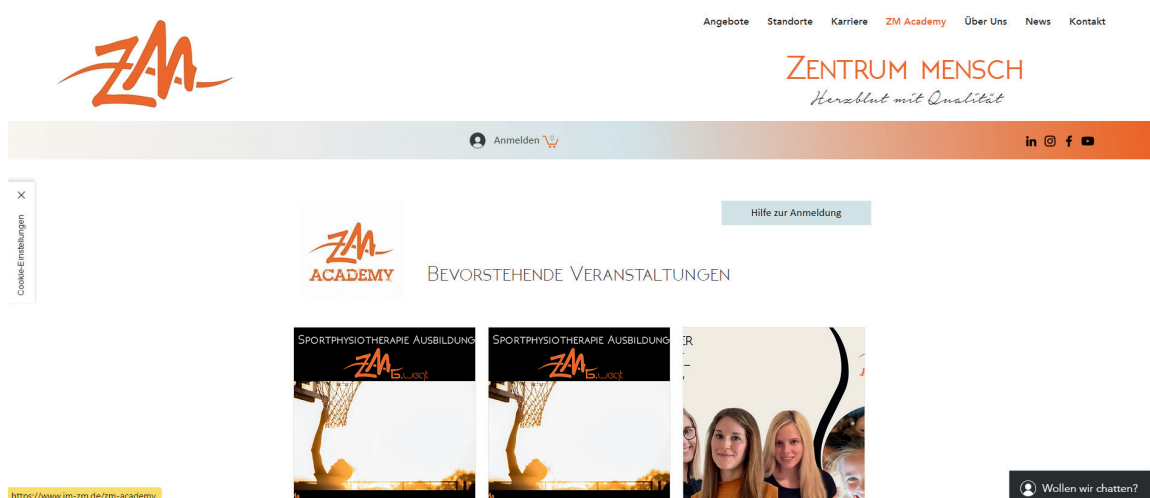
ZM

Angebote Standorte Karriere ZM Academy Über Uns News Kontakt

Zentrum Mensch
Herzblut mit Qualität

Anmelden 0

×
Cookie-Einstellungen

Hilfe zur Anmeldung

ZM
ACADEMY

Bevorstehende Veranstaltungen

Sportphysiotherapie Ausbildung
ZM bewegt

Sportphysiotherapie Ausbildung
ZM bewegt

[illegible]

https://www.im-zm.de/zm-academy

Wollen wir chatten?